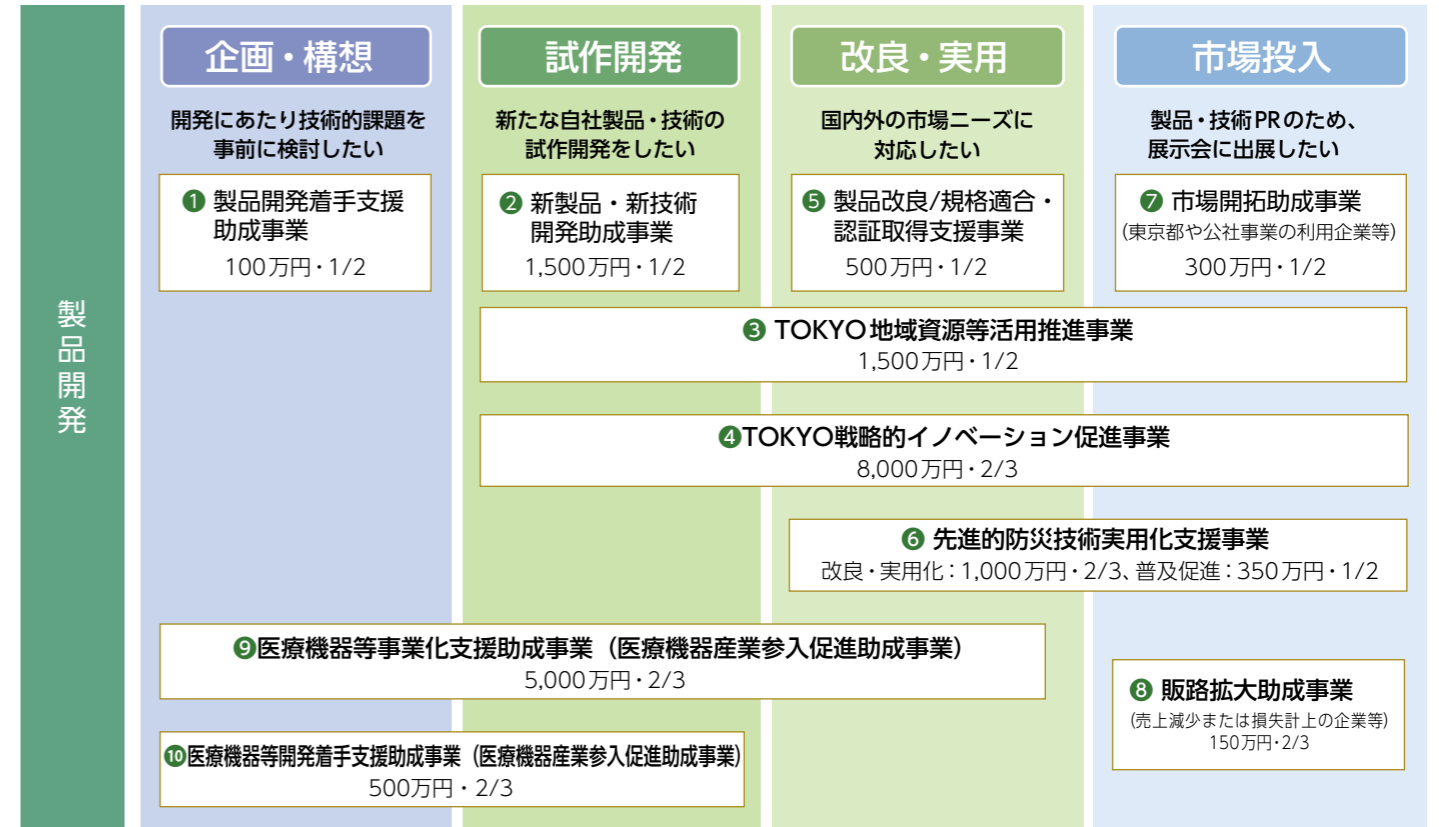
製品開発

企画・構想

開発にあたり技術的課題を事前に検討したい

❶ 製品開発着手支援助成事業
100万円・1/2

試作開発

新たな自社製品・技術の試作開発をしたい

❷ 新製品・新技術開発助成事業
1,500万円・1/2

改良・実用

国内外の市場ニーズに対応したい

❺ 製品改良/規格適合・認証取得支援事業
500万円・1/2

市場投入

製品・技術PRのため、展示会に出展したい

❼ 市場開拓助成事業
(東京都や公社事業の利用企業等)
300万円・1/2

❸ TOKYO地域資源等活用推進事業
1,500万円・1/2

❹TOKYO戦略的イノベーション促進事業
8,000万円・2/3

❻ 先進的防災技術実用化支援事業
改良・実用化：1,000万円・2/3、普及促進：350万円・1/2

❾医療機器等事業化支援助成事業（医療機器産業参入促進助成事業）
5,000万円・2/3

❽ 販路拡大助成事業
(売上減少または損失計上の企業等)
150万円・2/3

❿医療機器等開発着手支援助成事業（医療機器産業参入促進助成事業）
500万円・2/3